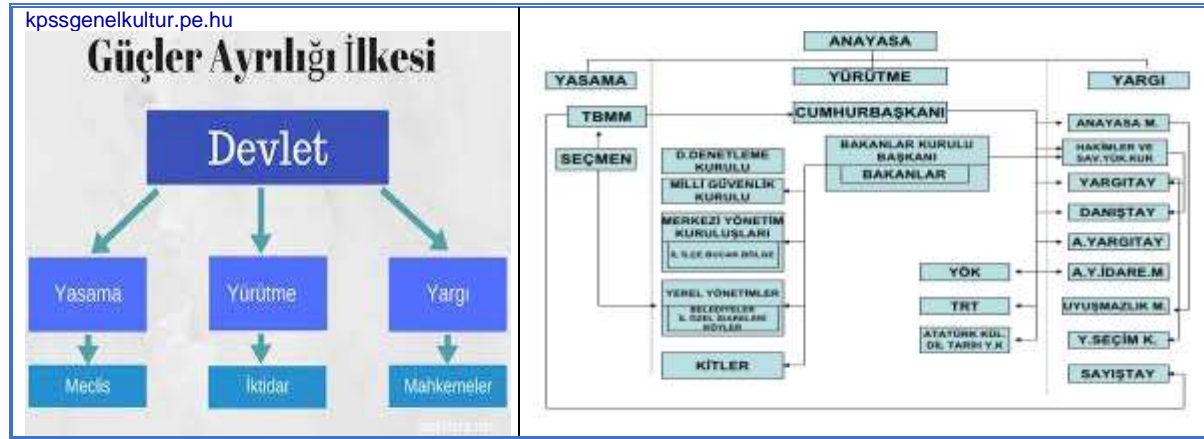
kpssgenelkultur.pe.hu

Güçler Ayrılığı İlkesi

Devlet

Yasama

Yürütme

Yargı

Meclis

İktidar

Mahkemeler

ANAYASA

YASAMA

YÜRÜTME

YARGI

TBMM

CUMHURBAŞKANI

SEÇMEN

D.DENETLEME KURULU

MİLLİ GÜVENLİK KURULU

BAKANLAR KURULU BAŞKANI

BAKANLAR

MERKEZİ YÖNETİM KURULUŞLARI

İL İLÇE BUCAK BÖLGE

YEREL YÖNETİMLER

BELEDİYELER İL ÖZEL İDARELERİ KÖYLER

KİTLER

ANAYASA M.

HAKİMLER VE SAV.YÜK.KUR

YARGITAY

DANIŞTAY

A.YARGITAY

YÖK

A.Y.İDARE.M

TRT

UYUŞMAZLIK M.

ATATÜRK KÜL. DİL TARİH Y.K

Y.SEÇİM K.

SAYIŞTAY